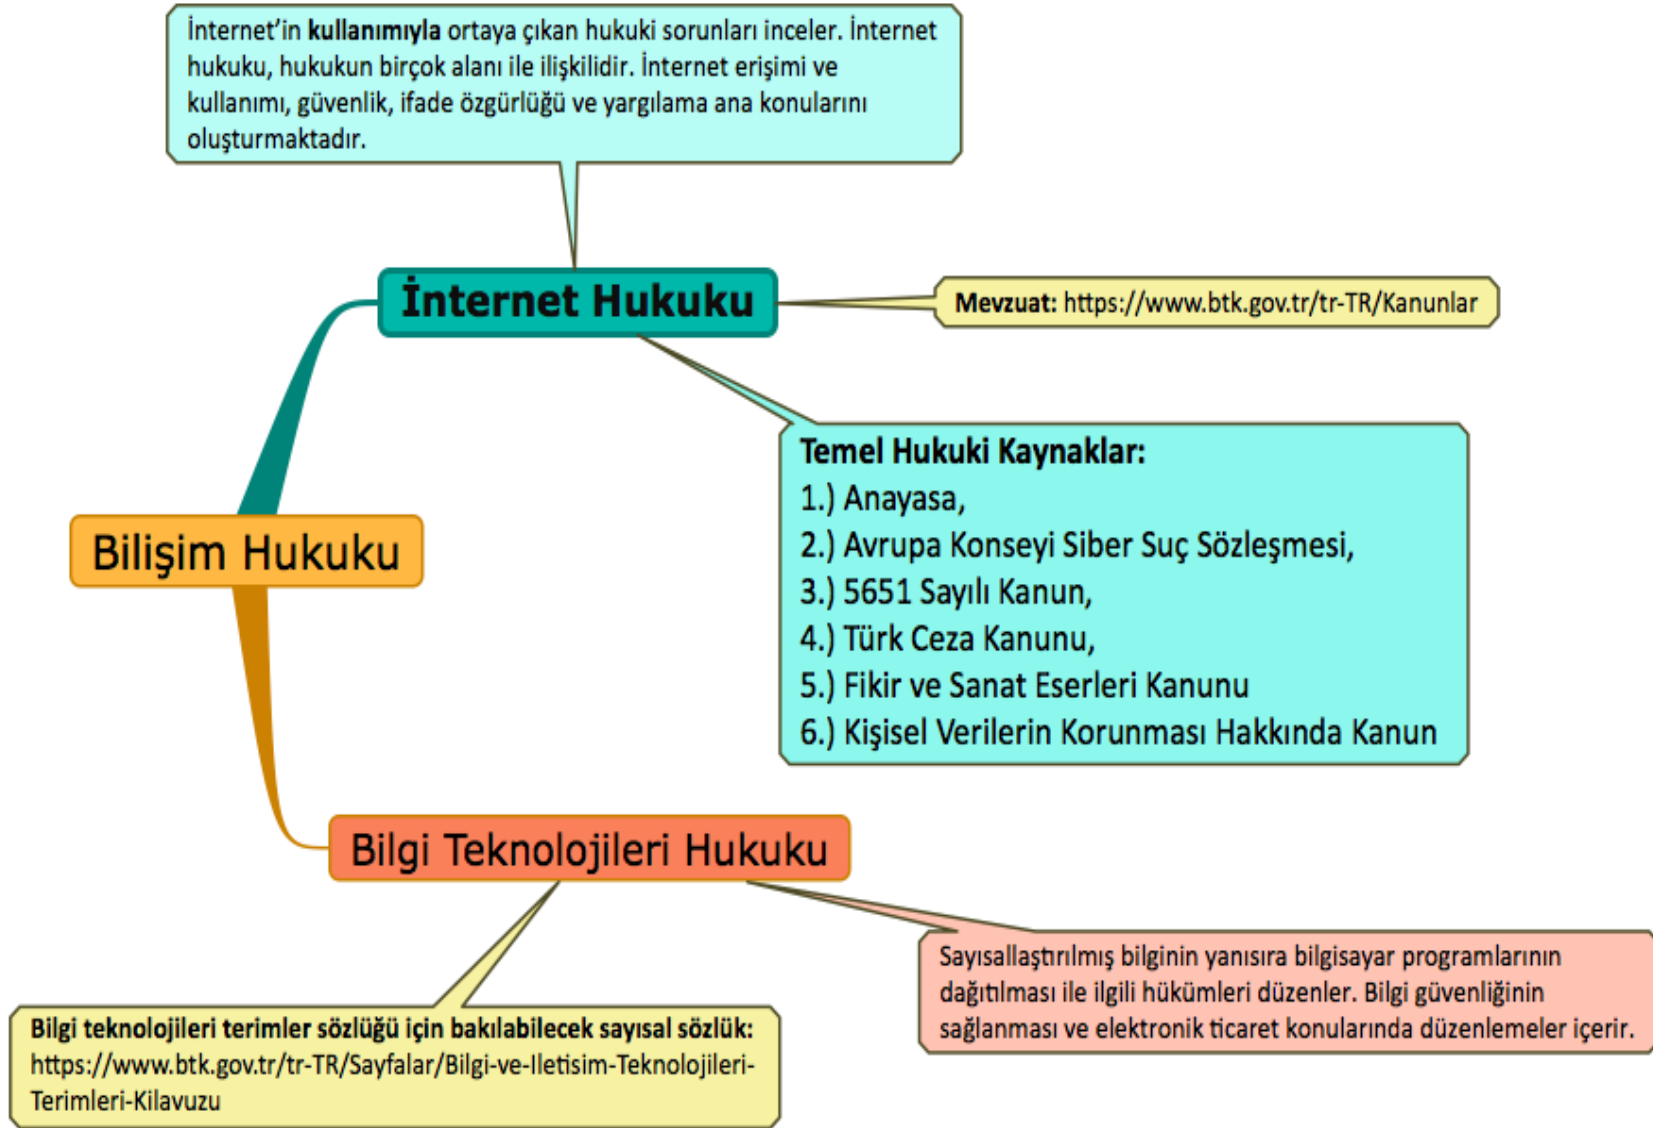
İnternet'in kullanımıyla ortaya çıkan hukuki sorunları inceler. İnternet hukuku, hukukun birçok alanı ile ilişkilidir. İnternet erişimi ve kullanımı, güvenlik, ifade özgürlüğü ve yargılama ana konularını oluşturmaktadır.

İnternet Hukuku

Mevzuat: https://www.btk.gov.tr/tr-TR/Kanunlar

Temel Hukuki Kaynaklar:
1.) Anayasa,
2.) Avrupa Konseyi Siber Suç Sözleşmesi,
3.) 5651 Sayılı Kanun,
4.) Türk Ceza Kanunu,
5.) Fikir ve Sanat Eserleri Kanunu
6.) Kişisel Verilerin Korunması Hakkında Kanun

Bilişim Hukuku

Bilgi Teknolojileri Hukuku

Sayısallaştırılmış bilginin yanısıra bilgisayar programlarının dağıtılması ile ilgili hükümleri düzenler. Bilgi güvenliğinin sağlanması ve elektronik ticaret konularında düzenlemeler içerir.

Bilgi teknolojileri terimler sözlüğü için bakılabilecek sayısal sözlük: https://www.btk.gov.tr/tr-TR/Sayfalar/Bilgi-ve-Iletisim-Teknolojileri-Terimleri-Kilavuzu